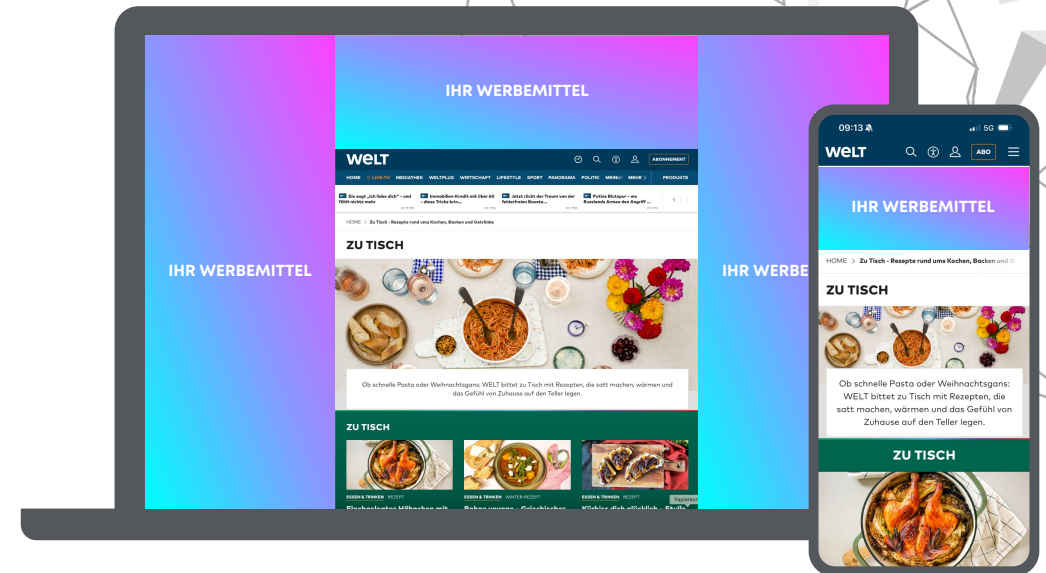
IHR WERBEMITTEL

IHR WERBEMITTEL

IHR WERBE

WELT

ABONNEMENT

HOME LIVE-TV MEDIATHEK WELTPLUS WIRTSCHAFT LIFESTYLE SPORT PANORAMA POLITIK MEINUNG MEHR PRODUKTE

Die sagt „Ich liebe dich" – und fühlt nichts mehr

Immobilien-Kredit mit über 60 – diese Tricks brin...

Jetzt rückt der Traum von der fehlerfreien Beaute...

Putins Blutspur – wo Russlands Armee den Angriff ...

HOME > Zu Tisch - Rezepte rund ums Kochen, Backen und Getränke

ZU TISCH

Ob schnelle Pasta oder Weihnachtsgans: WELT bittet zu Tisch mit Rezepten, die satt machen, wärmen und das Gefühl von Zuhause auf den Teller legen.

ZU TISCH

ESSEN & TRINKEN REZEPT

ESSEN & TRINKEN WINTER-REZEPT

ESSEN & TRINKEN REZEPT

Papierkorb

09:13

5G

WELT

ABO

IHR WERBEMITTEL

HOME > Zu Tisch - Rezepte rund ums Kochen, Backen und G

ZU TISCH

Ob schnelle Pasta oder Weihnachtsgans: WELT bittet zu Tisch mit Rezepten, die satt machen, wärmen und das Gefühl von Zuhause auf den Teller legen.

ZU TISCH